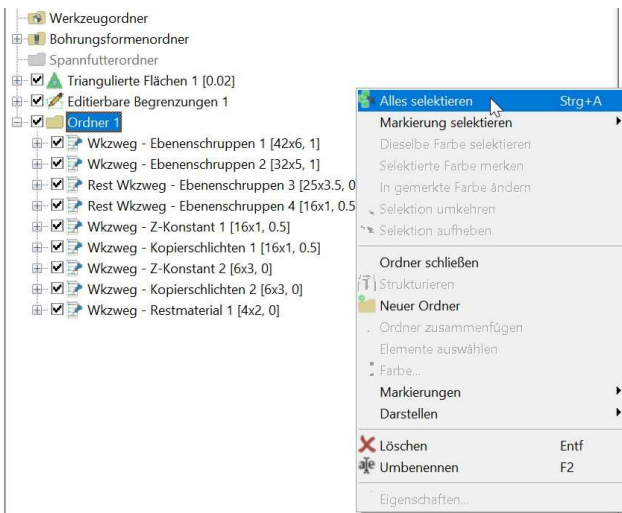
Werkzeugordner
Bohrungsformenordner
Spannfutterordner
Triangulierte Flächen 1 [0.02]
Editierbare Begrenzungen 1
Ordner 1
Wkzweg - Ebenenschruppen 1 [42x6, 1]
Wkzweg - Ebenenschruppen 2 [32x5, 1]
Rest Wkzweg - Ebenenschruppen 3 [25x3.5, 0
Rest Wkzweg - Ebenenschruppen 4 [16x1, 0.5
Wkzweg - Z-Konstant 1 [16x1, 0.5]
Wkzweg - Kopierschlichten 1 [16x1, 0.5]
Wkzweg - Z-Konstant 2 [6x3, 0]
Wkzweg - Kopierschlichten 2 [6x3, 0]
Wkzweg - Restmaterial 1 [4x2, 0]

Alles selektieren Strg+A
Markierung selektieren
Dieselbe Farbe selektieren
Selektierte Farbe merken
In gemerkte Farbe ändern
Selektion umkehren
Selektion aufheben
Ordner schließen
Strukturieren
Neuer Ordner
Ordner zusammenfügen
Elemente auswählen
Farbe...
Markierungen
Darstellen
Löschen Entf
Umbenennen F2
Eigenschaften...